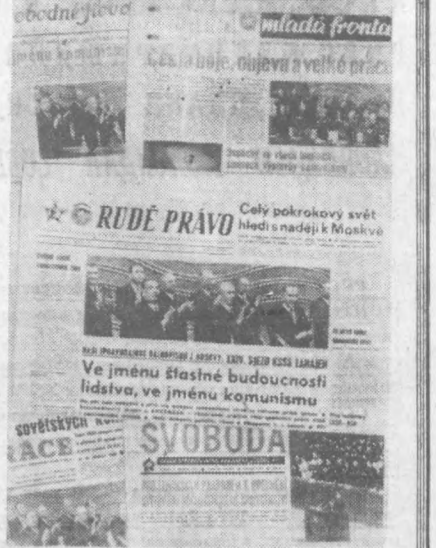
obchodné
jménu komun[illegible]

mladá fronta
Cesta boje, objevů a velké práce

RUDÉ PRÁVO
Celý pokrokový svět hledí s nadějí k Moskvě

XXIV. sjezd KSSS zahájen
Ve jménu šťastné budoucnosti lidstva, ve jménu komunismu

sovětských
ACE

SVOBODA